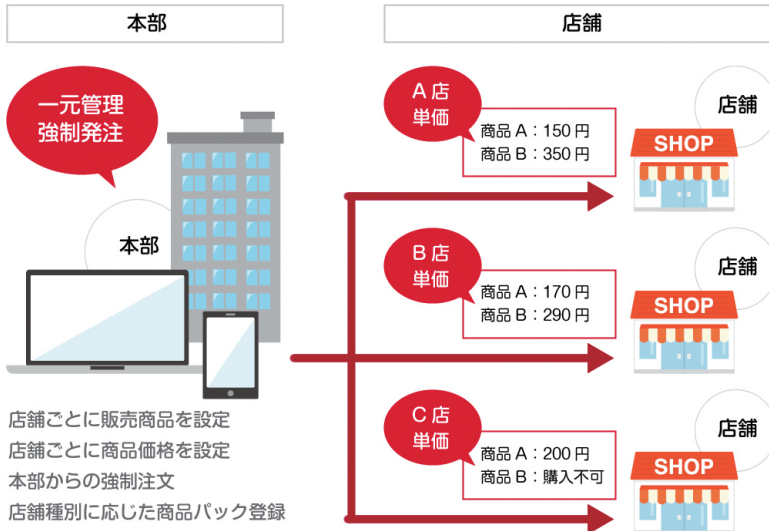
本部

店舗

一元管理
強制発注

本部

店舗ごとに販売商品を設定
店舗ごとに商品価格を設定
本部からの強制注文
店舗種別に応じた商品パック登録

A店
単価

商品A：150円
商品B：350円

店舗

SHOP

B店
単価

商品A：170円
商品B：290円

店舗

SHOP

C店
単価

商品A：200円
商品B：購入不可

店舗

SHOP